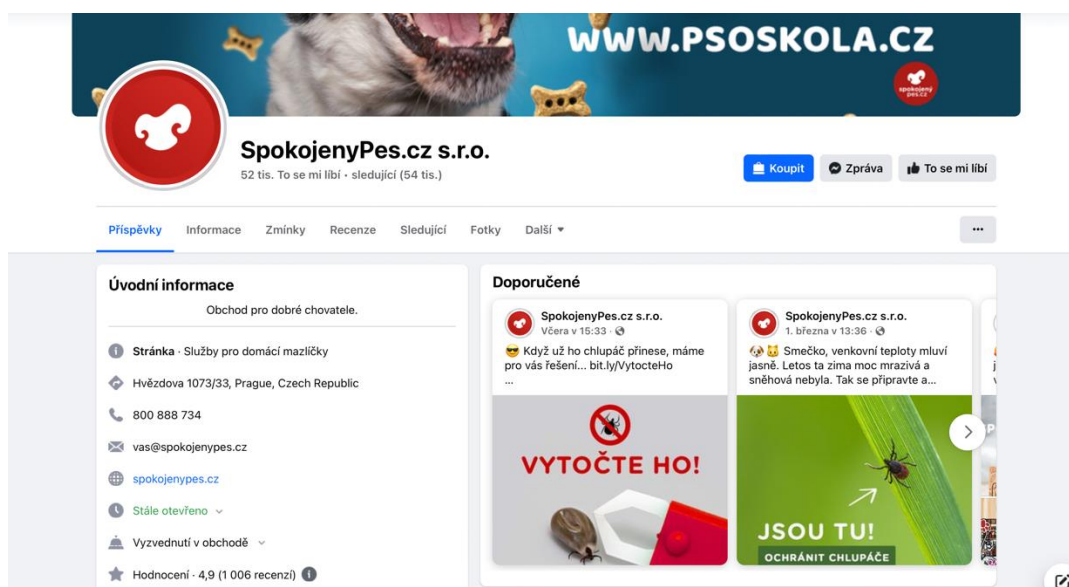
WWW.PSOSKOLA.CZ

spokojený pes.cz

SpokojenyPes.cz s.r.o.

52 tis. To se mi líbí • sledující (54 tis.)

Koupit

Zpráva

To se mi líbí

Příspěvky Informace Zmínky Recenze Sledující Fotky Další

...

Úvodní informace

Obchod pro dobré chovatele.

Stránka · Služby pro domácí mazlíčky

Hvězdova 1073/33, Prague, Czech Republic

800 888 734

vas@spokojenypes.cz

spokojenypes.cz

Stále otevřeno

Vyzvednutí v obchodě

Hodnocení · 4,9 (1 006 recenzí)

Doporučené

SpokojenyPes.cz s.r.o.
Včera v 15:33 ·

😎 Když už ho chlupáč přinese, máme pro vás řešení... bit.ly/VytocteHo
...

VYTOČTE HO!

SpokojenyPes.cz s.r.o.
1. března v 13:36 ·

🐶🐱 Smečko, venkovní teploty mluví jasně. Letos ta zima moc mrazivá a sněhová nebyla. Tak se připravte a...

JSOU TU!

OCHRÁNIT CHLUPÁČE